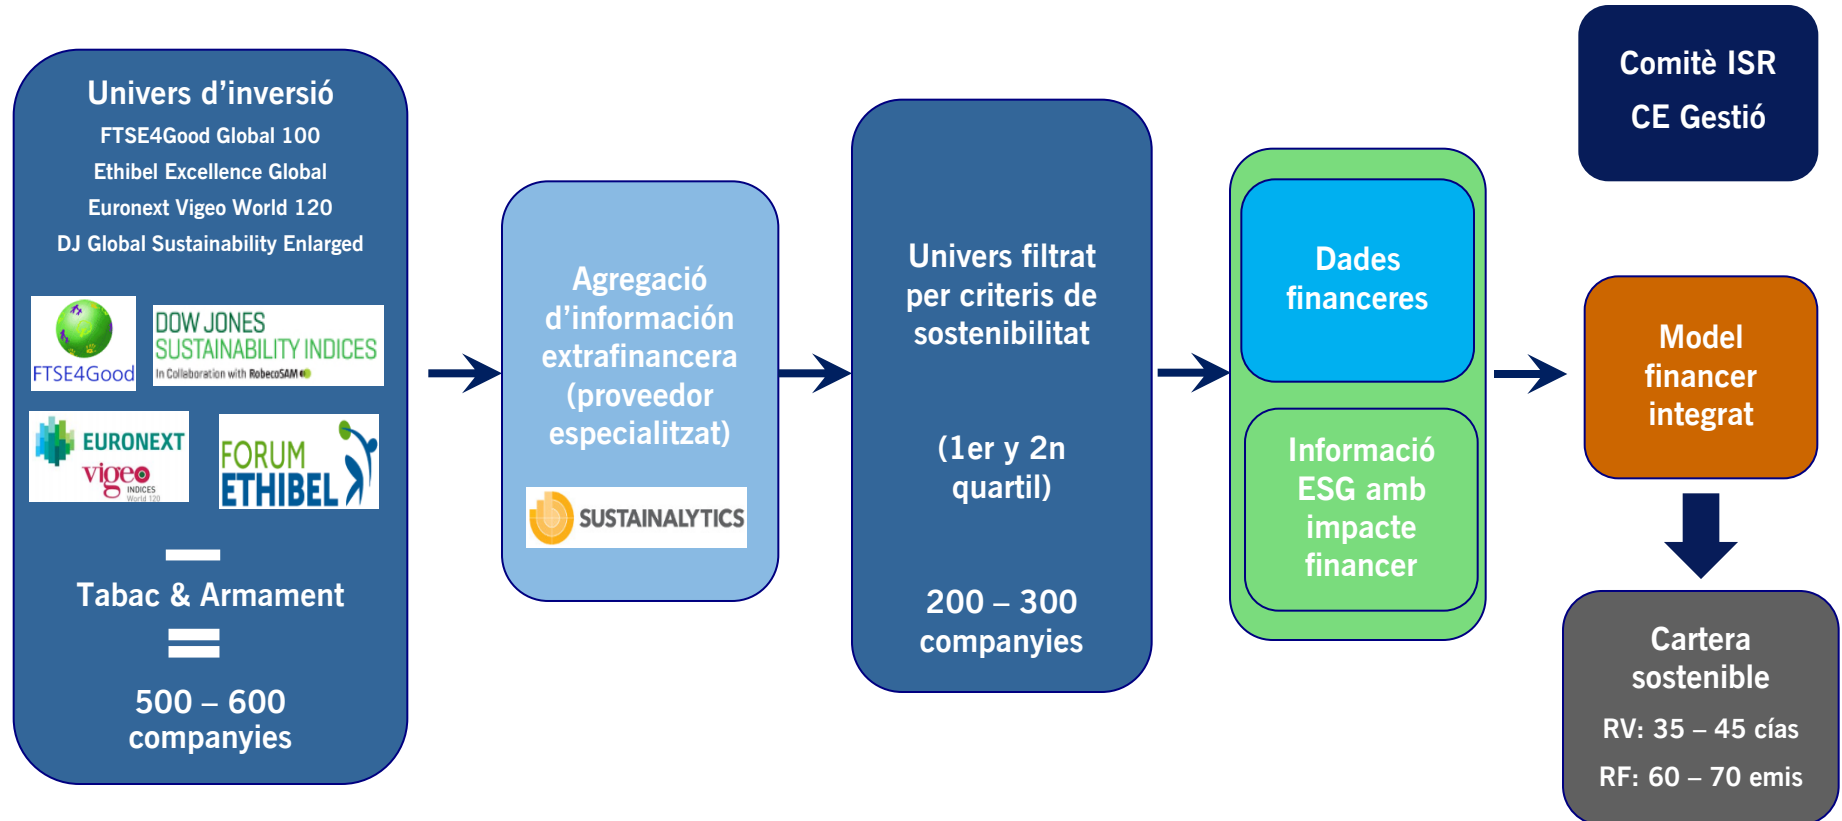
Univers d'inversió
FTSE4Good Global 100
Ethibel Excellence Global
Euronext Vigeo World 120
DJ Global Sustainability Enlarged

FTSE4Good
DOW JONES SUSTAINABILITY INDICES
In Collaboration with RobecoSAM
EURONEXT
vigeo INDICES World 120
FORUM ETHIBEL

—
Tabac & Armament
=
500 – 600 companyies

Agregació d'información extrafinancera (proveedor especialitzat)

SUSTAINALYTICS

Univers filtrat per criteris de sostenibilitat

(1er y 2n quartil)

200 – 300 companyies

Dades financeres

Informació ESG amb impacte financer

Comitè ISR
CE Gestió

Model financer integrat

Cartera sostenible
RV: 35 – 45 cías
RF: 60 – 70 emis